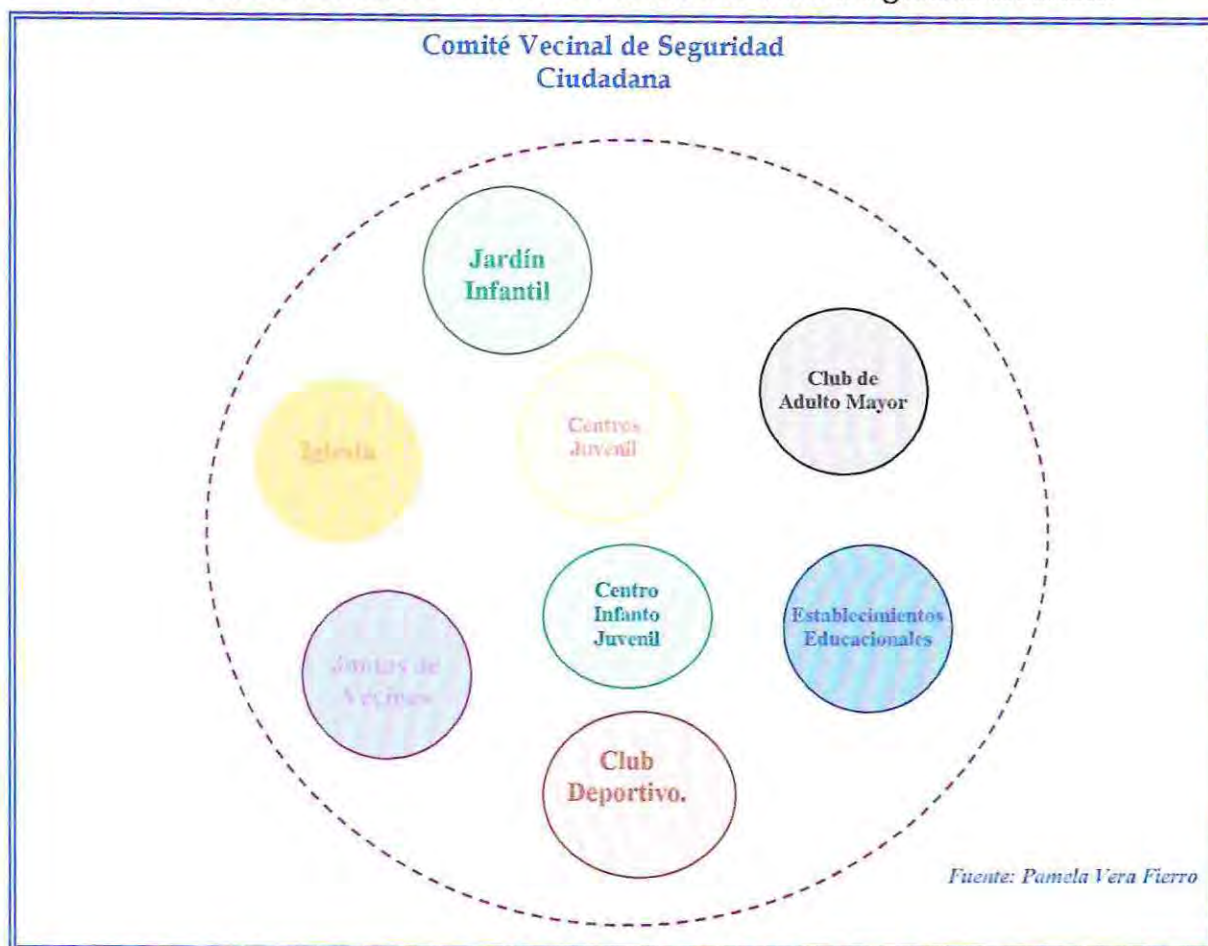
Comité Vecinal de Seguridad Ciudadana

Jardín Infantil

Club de Adulto Mayor

Iglesia

Centros Juvenil

Centro Infanto Juvenil

Establecimientos Educacionales

Juntas de Vecinos

Club Deportivo.

Fuente: Pamela Vera Fierro